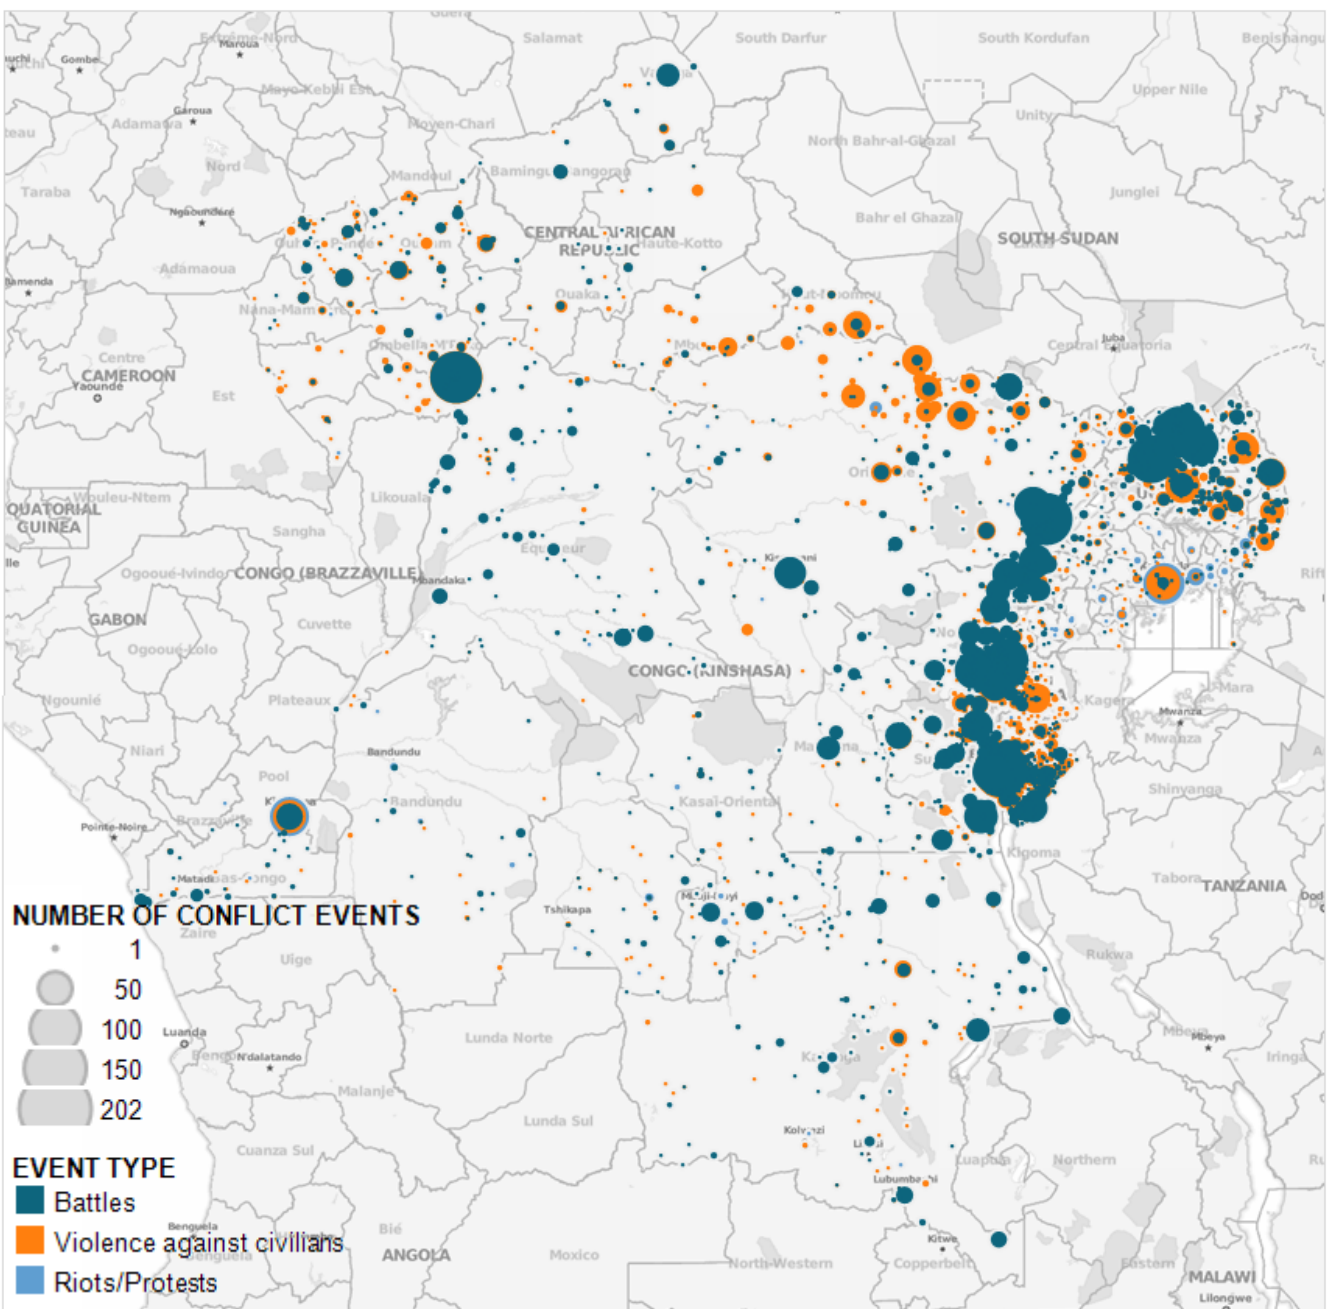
Salamat
South Darfur
South Kordufan
Benishangu
Gombe
Extreme-Nord
Maroua
Mayo-Kebbi Est
Upper Nile
Garoua
Adamawa
Moyen-Chari
Unity
North Bahr-al-Ghazal
Nord
Mandoul
Bamingui-Bangoran
Taraba
Junglei
Ngaoundere
CENTRAL AFRICAN REPUBLIC
Haute-Kotto
Bahr el Ghazal
SOUTH SUDAN
Adamaoua
Bamenda
Ouaka
Haut-Mbomou
Nana-Mambere
Juba
Central Equatoria
Ombella-M'Poko
Mbomou
Centre
CAMEROON
Yaounde
Est
Orientale
QUATORIAL GUINEA
Woleu-Ntem
Likouala
Sangha
Equateur
Kisangani
Ogooue-Ivindo
CONGO (BRAZZAVILLE)
Mbandaka
GABON
Cuvette
Ogooue-Lolo
CONGO (KINSHASA)
Nord-Kivu
Ngounie
Plateaux
Kagera
Mara
Mwanza
Mwanza
Niari
Bandundu
Maniema
Pool
Kasai-Oriental
Shinyanga
Kinshasa
Bandundu
Sud-Kivu
Pointe-Noire
Brazzaville
Kigoma
Matadi
Bas-Congo
Tabora
TANZANIA
Zaire
Tshikapa
Mbuji-Mayi
Uige
Rukwa
Luanda
Lunda Norte
Mbeya
Mbeya
Iringa
Bengo
N'dalatando
Katanga
Malanje
Lunda Sul
Kolwezi
Likasi
Cuanza Sul
Luapula
Northern
Lubumbashi
Benguela
Benguela
Bie
Kitwe
ANGOLA
Moxico
North-Western
Copperbelt
Eastern
MALAWI
Lilongwe
Rift
Dod
NUMBER OF CONFLICT EVENTS
1
50
100
150
202
EVENT TYPE
Battles
Violence against civilians
Riots/Protests